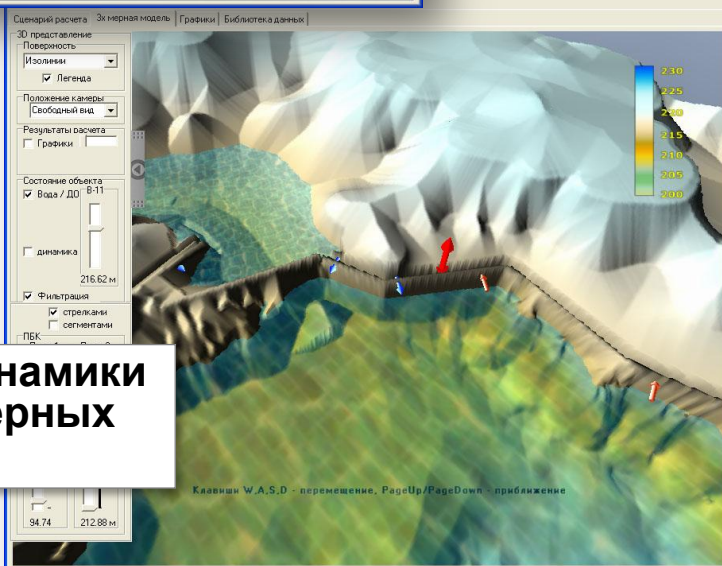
Сценарий расчета | 3х мерная модель | Графики | Библиотека данных

3D представление
Поверхность
Изолинии
☑ Легенда
Положение камеры
Свободный вид
Результаты расчета
☐ Графики
Состояние объекта
☑ Вода / ДО
В-11
☐ динамика
216.62 м
☑ Фильтрация
☑ стрелками
☐ сегментами
ПБК

намики
ерных

94.74
212.88 м

230
225
220
215
210
205
200

Клавиши W,A,S,D - перемещение, PageUp/PageDown - приближение